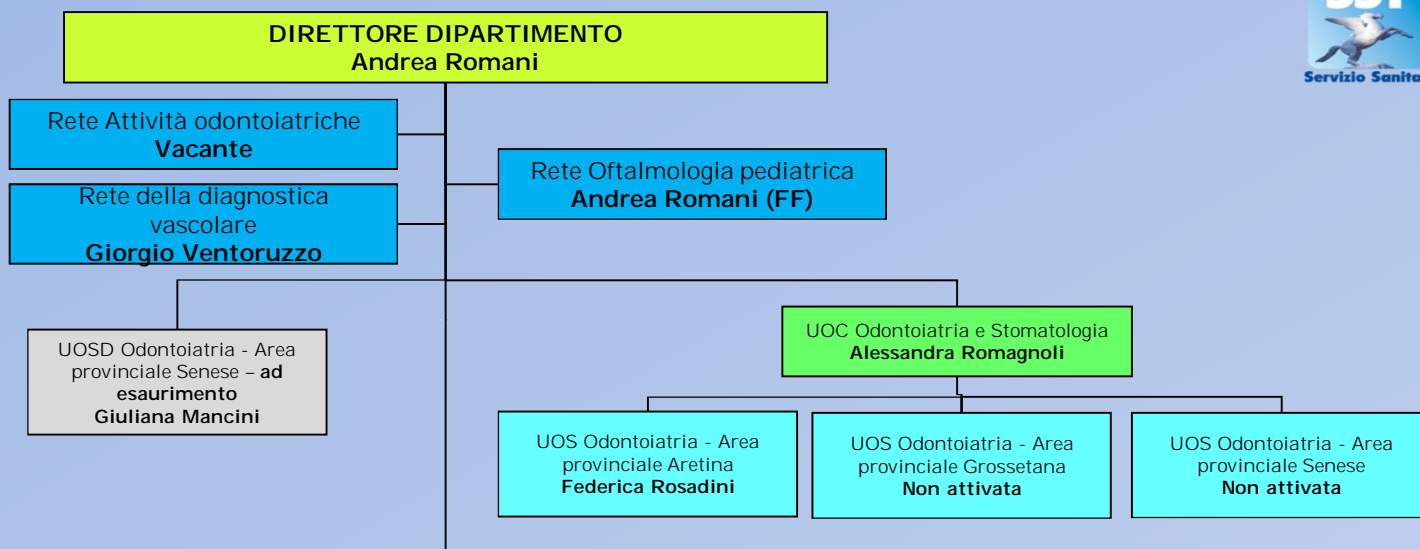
DIRETTORE DIPARTIMENTO
Andrea Romani

Servizio Sanita

Rete Attività odontoiatriche
Vacante

Rete della diagnostica vascolare
Giorgio Ventoruzzo

Rete Oftalmologia pediatrica
Andrea Romani (FF)

UOSD Odontoiatria - Area provinciale Senese – ad esaurimento
Giuliana Mancini

UOC Odontoiatria e Stomatologia
Alessandra Romagnoli

UOS Odontoiatria - Area provinciale Aretina
Federica Rosadini

UOS Odontoiatria - Area provinciale Grossetana
Non attivata

UOS Odontoiatria - Area provinciale Senese
Non attivata